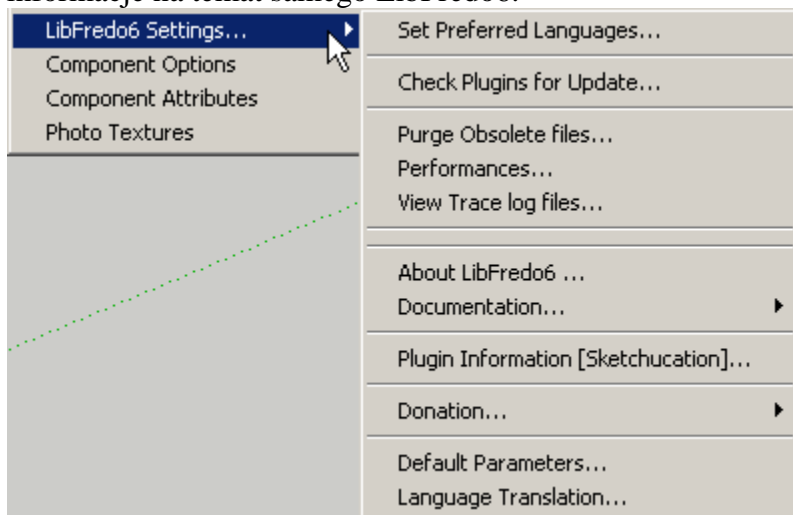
informacje na temat samego LibFredo6.

LibFredo6 Settings...
Component Options
Component Attributes
Photo Textures

Set Preferred Languages...
Check Plugins for Update...
Purge Obsolete files...
Performances...
View Trace log files...
About LibFredo6 ...
Documentation...
Plugin Information [Sketchucation]...
Donation...
Default Parameters...
Language Translation...